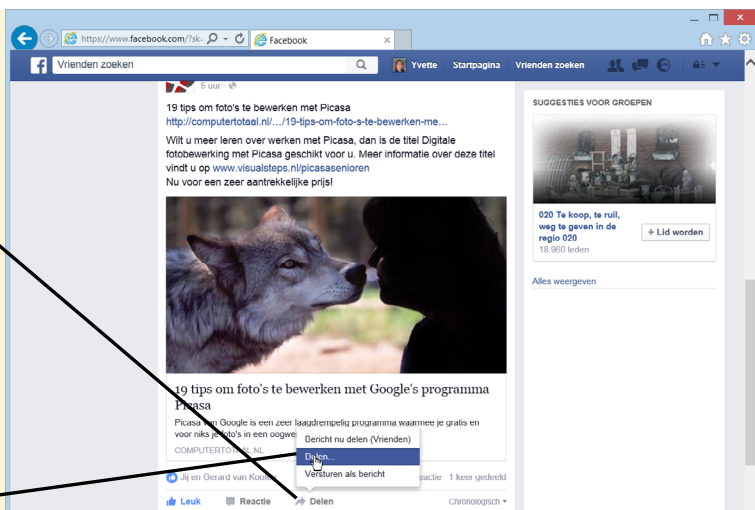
https://www.facebook.com/?sk

Facebook

Vrienden zoeken

Yvette Startpagina Vrienden zoeken

5 uur

19 tips om foto's te bewerken met Picasa
http://computertotaal.nl/…/19-tips-om-foto-s-te-bewerken-me…
Wilt u meer leren over werken met Picasa, dan is de titel Digitale fotobewerking met Picasa geschikt voor u. Meer informatie over deze titel vindt u op www.visualsteps.nl/picasasenioren
Nu voor een zeer aantrekkelijke prijs!

19 tips om foto's te bewerken met Google's programma Picasa

Picasa van Google is een zeer laagdrempelig programma waarmee je gratis en voor niks je foto's in een oogwe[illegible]

COMPUTERTOTAAL.NL

Bericht nu delen (Vrienden)
Delen...
Versturen als bericht

Jij en Gerard van Kool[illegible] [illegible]eactie 1 keer gedeeld

Leuk Reactie Delen Chronologisch

SUGGESTIES VOOR GROEPEN

020 Te koop, te ruil, weg te geven in de regio 020
18.960 leden

+ Lid worden

Alles weergeven